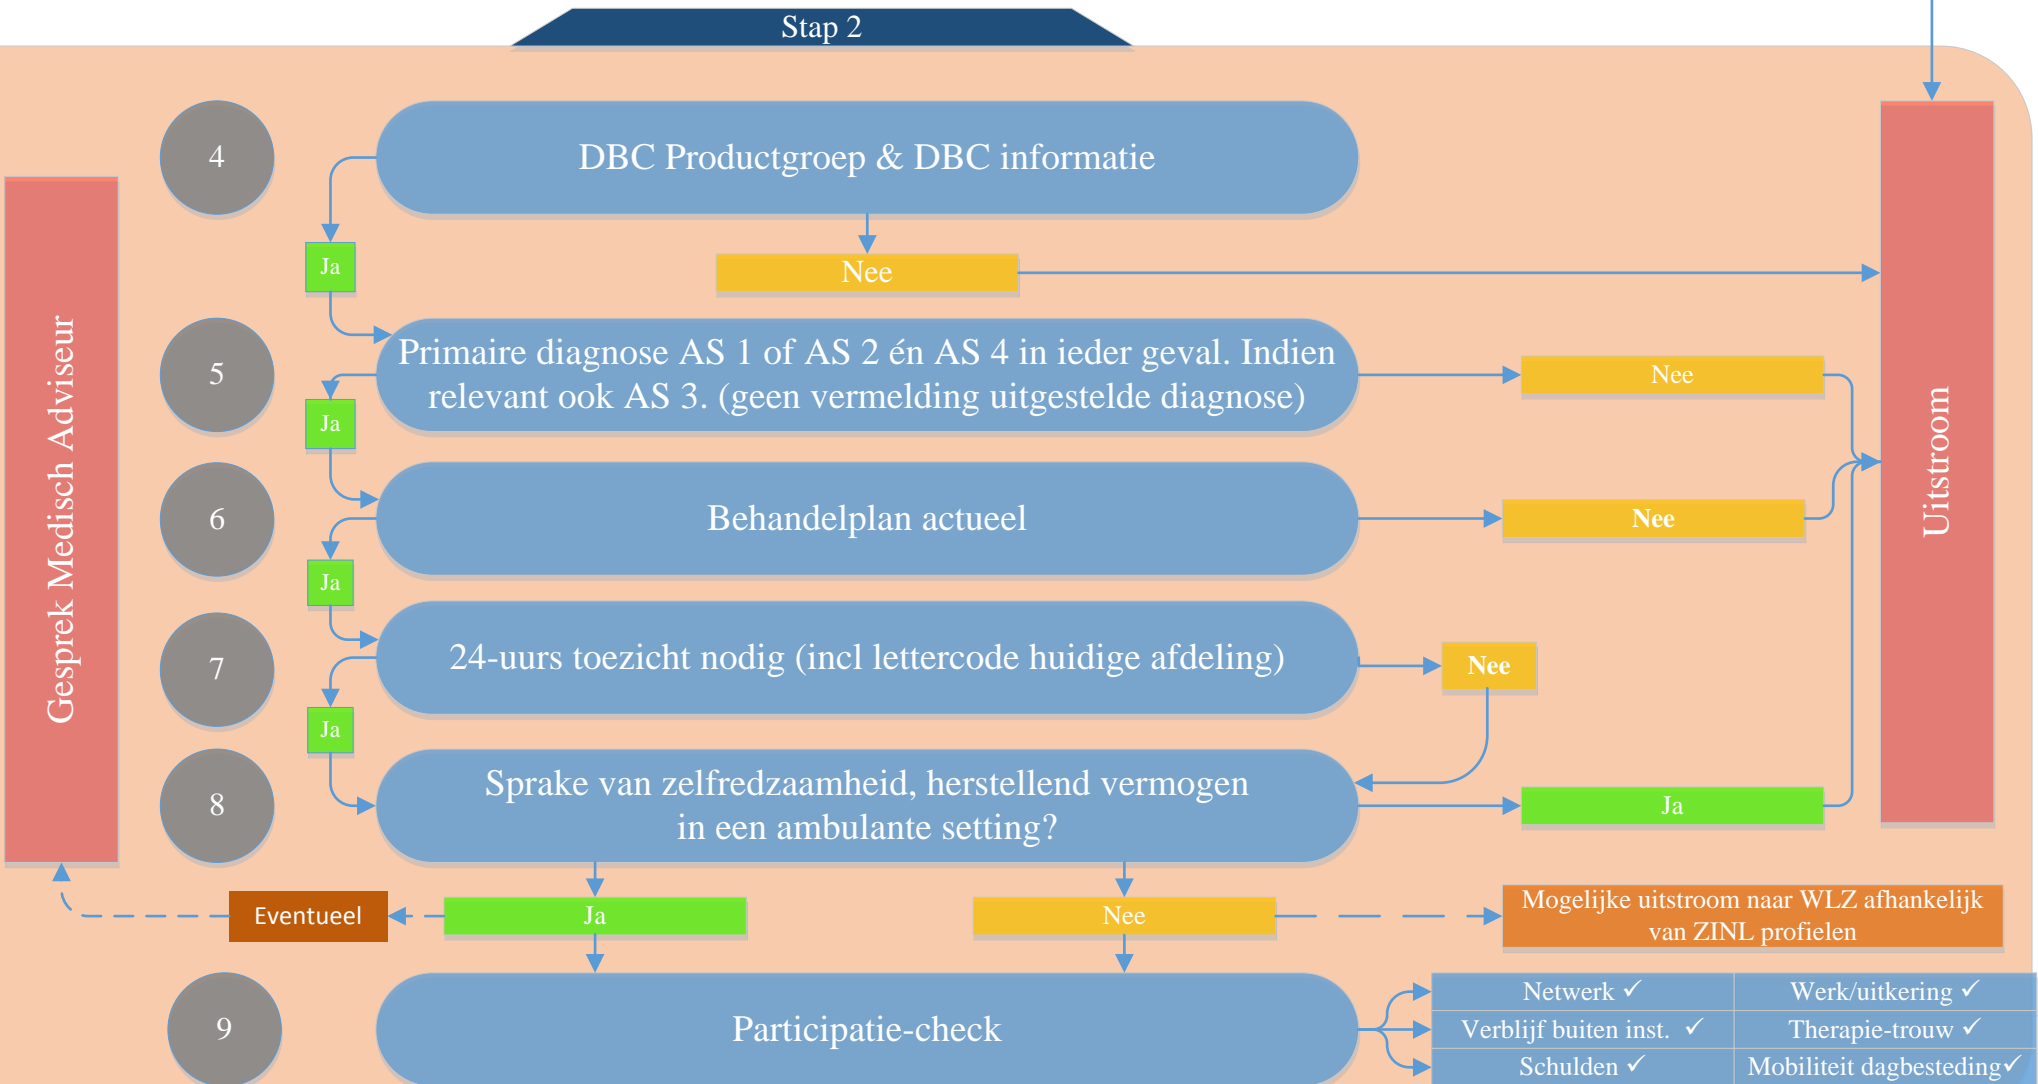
Stap 2

Gesprek Medisch Adviseur

4

DBC Productgroep & DBC informatie

Ja

Nee

5

Primaire diagnose AS 1 of AS 2 én AS 4 in ieder geval. Indien relevant ook AS 3. (geen vermelding uitgestelde diagnose)

Nee

Ja

6

Behandelplan actueel

Nee

Ja

7

24-uurs toezicht nodig (incl lettercode huidige afdeling)

Nee

Ja

8

Sprake van zelfredzaamheid, herstellend vermogen in een ambulante setting?

Ja

Uitstroom

Eventueel

Ja

Nee

Mogelijke uitstroom naar WLZ afhankelijk van ZINL profielen

9

Participatie-check

| Netwerk ✓ | Werk/uitkering ✓ |
|---|---|
| Verblijf buiten inst. ✓ | Therapie-trouw ✓ |
| Schulden ✓ | Mobiliteit dagbesteding ✓ |